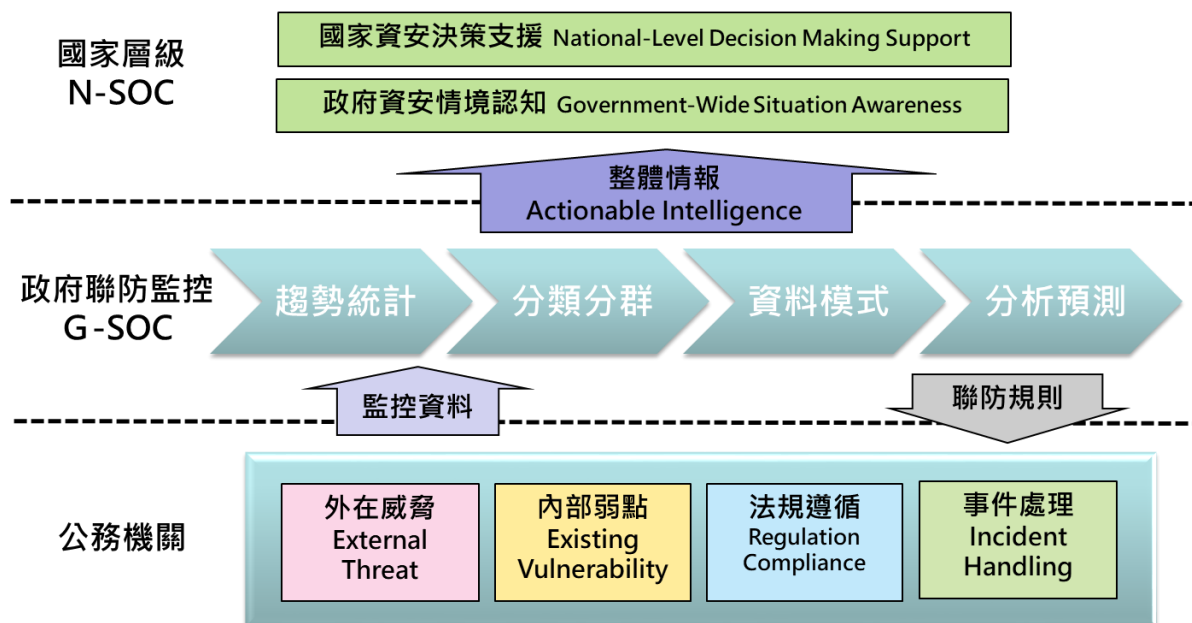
國家層級
N-SOC

國家資安決策支援 National-Level Decision Making Support

政府資安情境認知 Government-Wide Situation Awareness

整體情報
Actionable Intelligence

政府聯防監控
G-SOC

趨勢統計

分類分群

資料模式

分析預測

監控資料

聯防規則

公務機關

外在威脅
External Threat

內部弱點
Existing Vulnerability

法規遵循
Regulation Compliance

事件處理
Incident Handling